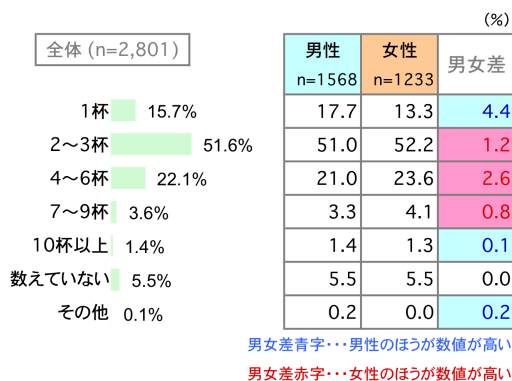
(%)

全体 (n=2,801)

1杯 15.7%
2～3杯 51.6%
4～6杯 22.1%
7～9杯 3.6%
10杯以上 1.4%
数えていない 5.5%
その他 0.1%

| | 男性 n=1568 | 女性 n=1233 | 男女差 |
|---|---|---|---|
| 1杯 | 17.7 | 13.3 | 4.4 |
| 2～3杯 | 51.0 | 52.2 | 1.2 |
| 4～6杯 | 21.0 | 23.6 | 2.6 |
| 7～9杯 | 3.3 | 4.1 | 0.8 |
| 10杯以上 | 1.4 | 1.3 | 0.1 |
| 数えていない | 5.5 | 5.5 | 0.0 |
| その他 | 0.2 | 0.0 | 0.2 |

男女差青字・・・男性のほうが数値が高い
男女差赤字・・・女性のほうが数値が高い